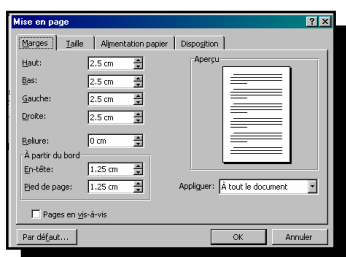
Mise en page

? ×

Marges | Taille | Alimentation papier | Disposition

Haut: 2.5 cm

Bas: 2.5 cm

Gauche: 2.5 cm

Droite: 2.5 cm

Reliure: 0 cm

À partir du bord

En-tête: 1.25 cm

Pied de page: 1.25 cm

Aperçu

Appliquer: À tout le document

Pages en vis-à-vis

Par défaut...

OK

Annuler